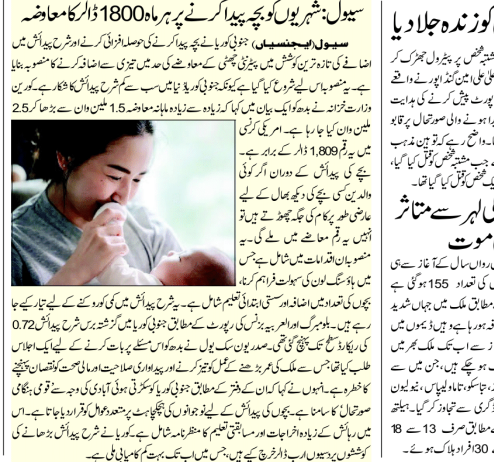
سیول: شہریوں کو بچے پیدا کرنے پر ہر ماہ 1800 ڈالر کا معاوضہ

سیول (ایجنسیاں) جنوبی کوریا نے بچے پیدا کرنے کی حوصلہ افزائی کرنے اور شرح پیدائش میں اضافے کی تازہ ترین کوشش میں پیٹرنٹی چھٹی کے معاوضے کی حد میں تیزی سے اضافہ کرنے کا منصوبہ بنایا ہے۔ یہ منصوبہ اس لیے شروع کیا گیا ہے کیونکہ جنوبی کوریا دنیا میں سب سے کم شرح پیدائش کا شکار ہے۔ کورین وزارت خزانہ نے بدھ کو ایک بیان میں کہا کہ زیادہ سے زیادہ ماہانہ معاوضہ 1.5 ملین وان سے بڑھا کر 2.5 ملین وان کیا جا رہا ہے۔ امریکی کرنسی میں یہ رقم 1,809 ڈالر کے برابر ہے۔ بچے کی پیدائش کے دوران اگر کوئی والدین کسی بچے کی دیکھ بھال کے لیے عارضی طور پر کام کی جگہ چھوڑتے ہیں تو انہیں یہ رقم معاوضے میں ملے گی۔ یہ منصوبہ ان اقدامات میں شامل ہے جس میں ہاؤسنگ لون کی سہولت فراہم کرنا، بچوں کی تعداد میں اضافہ اور سستی ابتدائی تعلیم شامل ہے۔ یہ شرح پیدائش میں کمی کو روکنے کے لیے تیار کیے جا رہے ہیں۔ بلومبرگ اور العربیہ بزنس کی رپورٹ کے مطابق جنوبی کوریا میں گزشتہ برس شرح پیدائش 0.72 کی ریکارڈ سطح تک پہنچ گئی تھی۔ صدر یون سک یول نے بدھ کو اس مسئلے پر بات کرنے کے لیے ایک اجلاس طلب کیا تھا جس سے ملک کی معیشت کے عمل کو تیز کرنے اور پیداواری صلاحیت اور مالی صحت کو نقصان پہنچنے کا خطرہ ہے۔ انہوں نے کہا کہ ان کے دفتر کے مطابق جنوبی کوریا کو سکڑتی ہوئی آبادی کی وجہ سے قومی ہنگامی صورتحال کا سامنا ہے۔ بچوں کی پیدائش کے لیے نوجوانوں کی ہچکچاہٹ متعدد عوامل کو قرار دیا جاتا ہے۔ اس میں رہائش کے زیادہ اخراجات اور مسابقتی تعلیم کا منظر نامہ شامل ہے۔ کوریا نے شرح پیدائش بڑھانے کی کوششوں پر دسیوں ارب ڈالر خرچ کیے ہیں، جس میں اب تک بہت کم کامیابی ملی ہے۔

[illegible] کو زندہ جلا دیا

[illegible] شخص پر پیٹرول چھڑک کر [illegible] علی) میں گذشتہ روز پیش آنے والے واقعے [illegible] رپورٹ پیش کرنے کی ہدایت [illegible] ہونے والی صورتحال پر قابو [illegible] واضح رہے کہ توہین مذہب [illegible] جب مشتبہ شخص کو قتل کیا گیا، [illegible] شخص کو قتل کیا گیا تھا۔

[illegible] کی لہر سے متاثر
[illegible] موت

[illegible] رواں سال کے آغاز سے ہی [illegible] کی تعداد 155 ہو گئی ہے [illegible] مطابق ملک میں جہاں شدید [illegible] ہو رہا ہے وہیں دیگر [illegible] سے اب تک ملک بھر میں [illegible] ہو چکے ہیں۔ جن میں سے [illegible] تیاسکو، تامالیپاس، نیویو لیون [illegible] ڈگری سے تجاوز کر گیا۔ ہیلتھ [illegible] مطابق صرف 13 سے 18 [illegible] 30 افراد ہلاک ہوئے۔